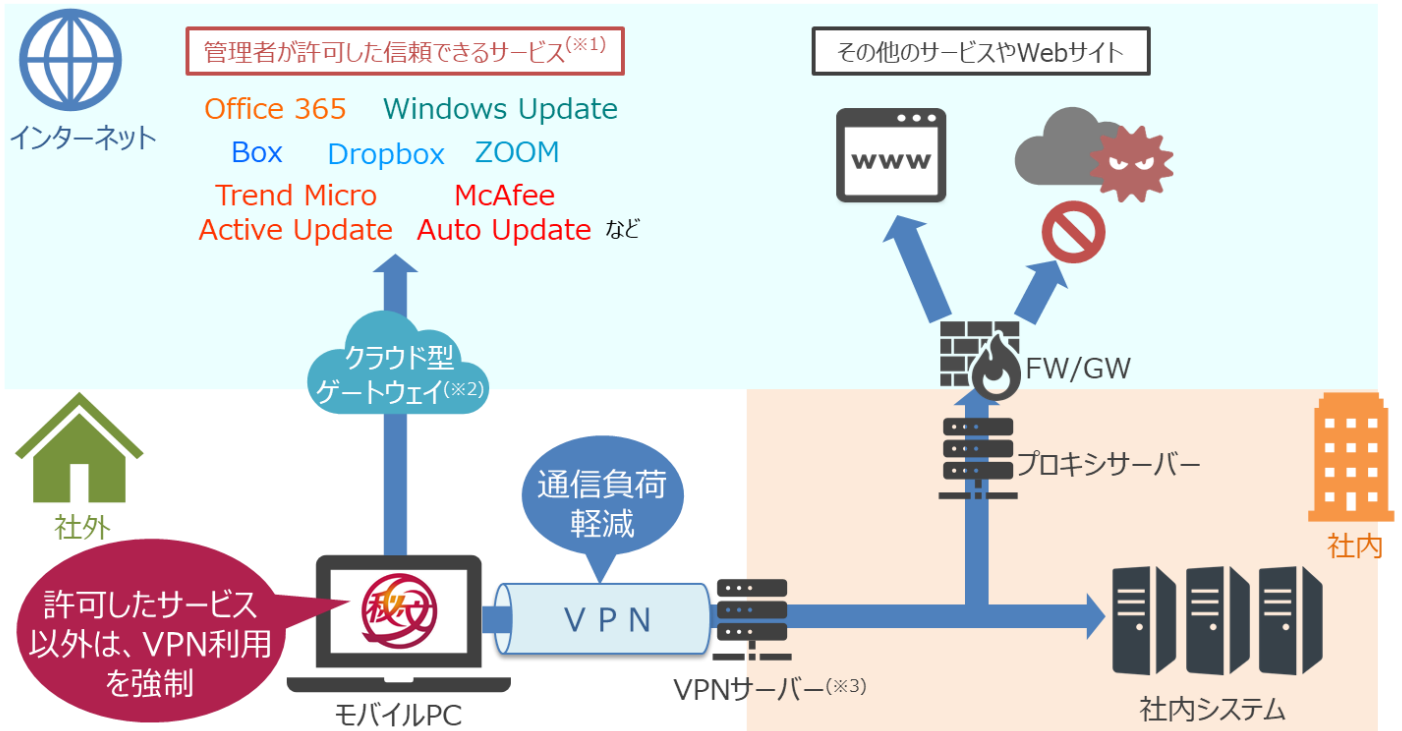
インターネット

管理者が許可した信頼できるサービス(※1)

Office 365 Windows Update
Box Dropbox ZOOM
Trend Micro Active Update
McAfee Auto Update
など

その他のサービスやWebサイト

www

クラウド型ゲートウェイ(※2)

FW/GW

プロキシサーバー

社外

社内

通信負荷軽減

許可したサービス以外は、VPN利用を強制

VPN

モバイルPC

VPNサーバー(※3)

社内システム